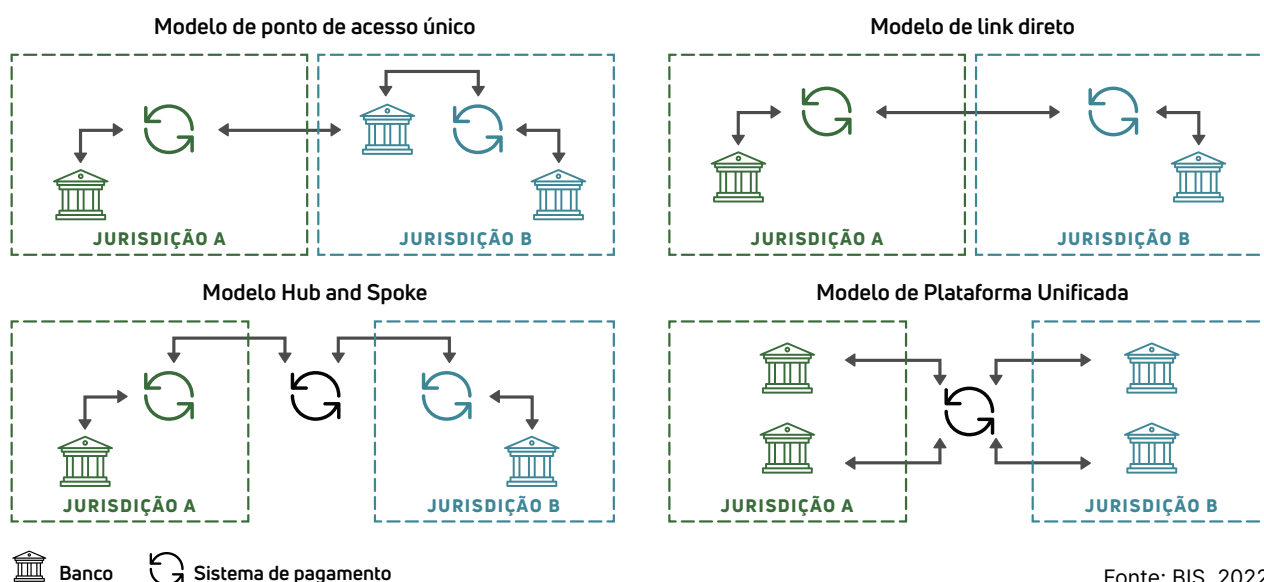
Modelo de ponto de acesso único

JURISDIÇÃO A

JURISDIÇÃO B

Modelo de link direto

JURISDIÇÃO A

JURISDIÇÃO B

Modelo Hub and Spoke

JURISDIÇÃO A

JURISDIÇÃO B

Modelo de Plataforma Unificada

JURISDIÇÃO A

JURISDIÇÃO B

Banco Sistema de pagamento

Fonte: BIS, 2022